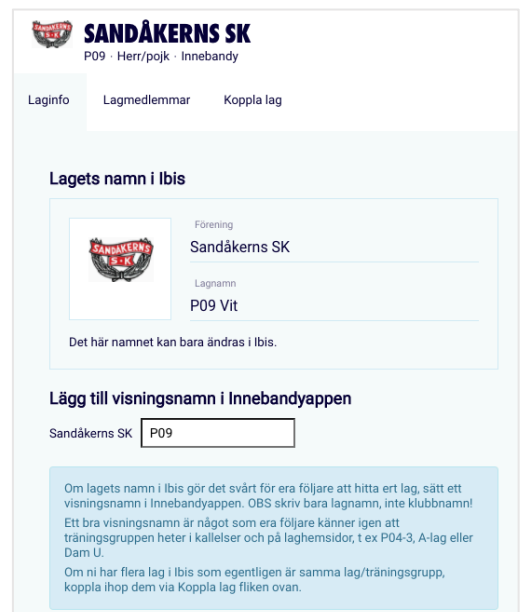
SANDÅKERNS SK
P09 · Herr/pojk · Innebandy

Laginfo
Lagmedlemmar
Koppla lag

Lagets namn i Ibis

SANDÅKERNS S·K

Förening
Sandåkerns SK

Lagnamn
P09 Vit

Det här namnet kan bara ändras i Ibis.

Lägg till visningsnamn i Innebandyappen

Sandåkerns SK P09

Om lagets namn i Ibis gör det svårt för era följare att hitta ert lag, sätt ett visningsnamn i Innebandyappen. OBS skriv bara lagnamn, inte klubbnamn!

Ett bra visningsnamn är något som era följare känner igen att träningsgruppen heter i kallelser och på laghemsidor, t ex P04-3, A-lag eller Dam U.

Om ni har flera lag i Ibis som egentligen är samma lag/träningsgrupp, koppla ihop dem via Koppla lag fliken ovan.